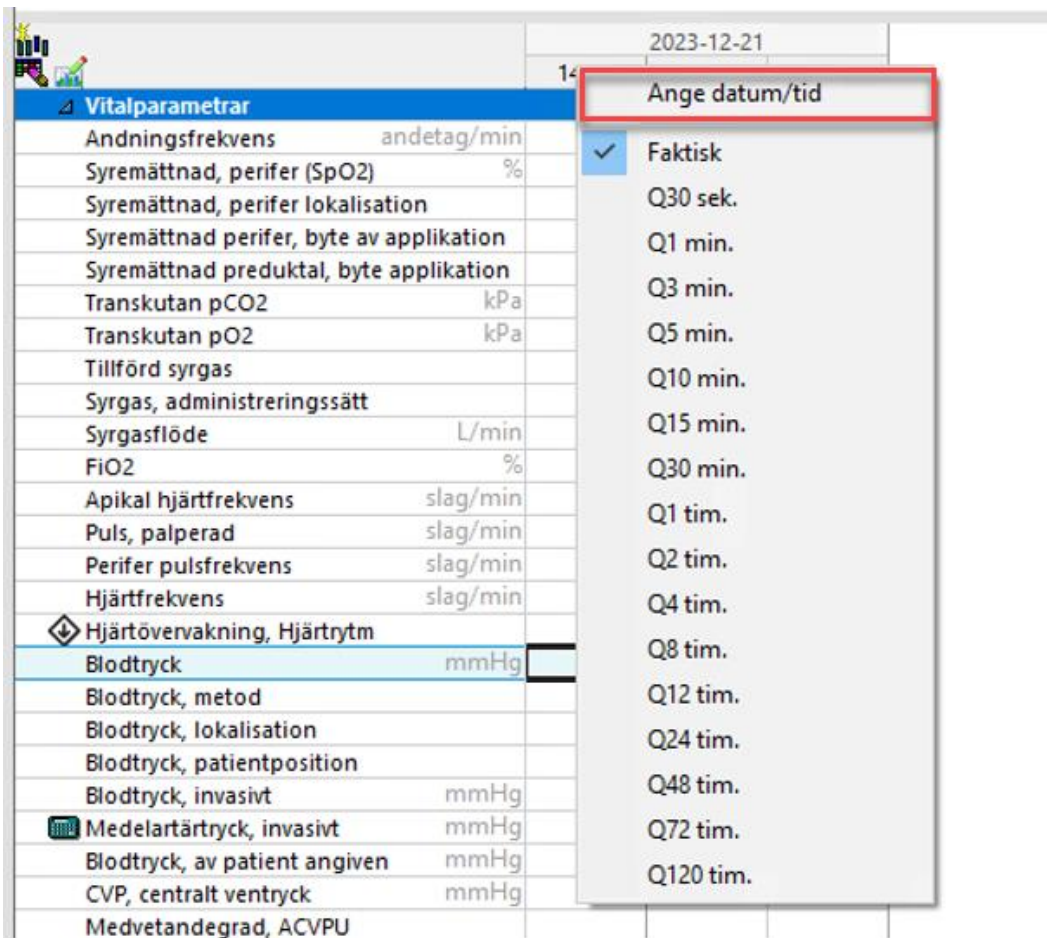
2023-12-21

14

Vitalparametrar

| | |
|---|---|
| Andningsfrekvens | andetag/min |
| Syremättnad, perifer (SpO2) | % |
| Syremättnad, perifer lokalisation | |
| Syremättnad perifer, byte av applikation | |
| Syremättnad preduktal, byte applikation | |
| Transkutan pCO2 | kPa |
| Transkutan pO2 | kPa |
| Tillförd syrgas | |
| Syrgas, administreringssätt | |
| Syrgasflöde | L/min |
| FiO2 | % |
| Apikal hjärtfrekvens | slag/min |
| Puls, palperad | slag/min |
| Perifer pulsfrekvens | slag/min |
| Hjärtfrekvens | slag/min |
| Hjärtövervakning, Hjärtrytm | |
| Blodtryck | mmHg |
| Blodtryck, metod | |
| Blodtryck, lokalisation | |
| Blodtryck, patientposition | |
| Blodtryck, invasivt | mmHg |
| Medelartärtryck, invasivt | mmHg |
| Blodtryck, av patient angiven | mmHg |
| CVP, centralt ventryck | mmHg |
| Medvetandegrad, ACVPU | |

Ange datum/tid
Faktisk
Q30 sek.
Q1 min.
Q3 min.
Q5 min.
Q10 min.
Q15 min.
Q30 min.
Q1 tim.
Q2 tim.
Q4 tim.
Q8 tim.
Q12 tim.
Q24 tim.
Q48 tim.
Q72 tim.
Q120 tim.